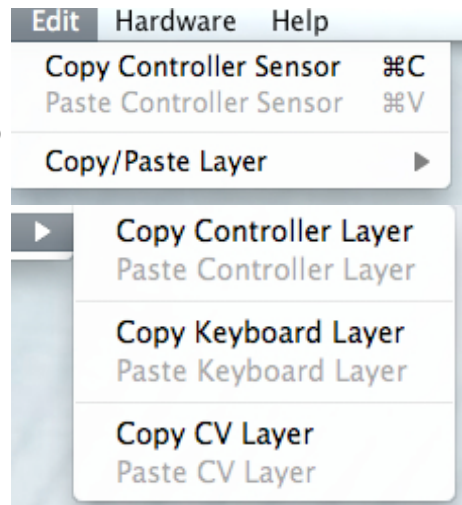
Edit Hardware Help

Copy Controller Sensor ⌘C
Paste Controller Sensor ⌘V

Copy/Paste Layer ▶

Copy Controller Layer
Paste Controller Layer

Copy Keyboard Layer
Paste Keyboard Layer

Copy CV Layer
Paste CV Layer